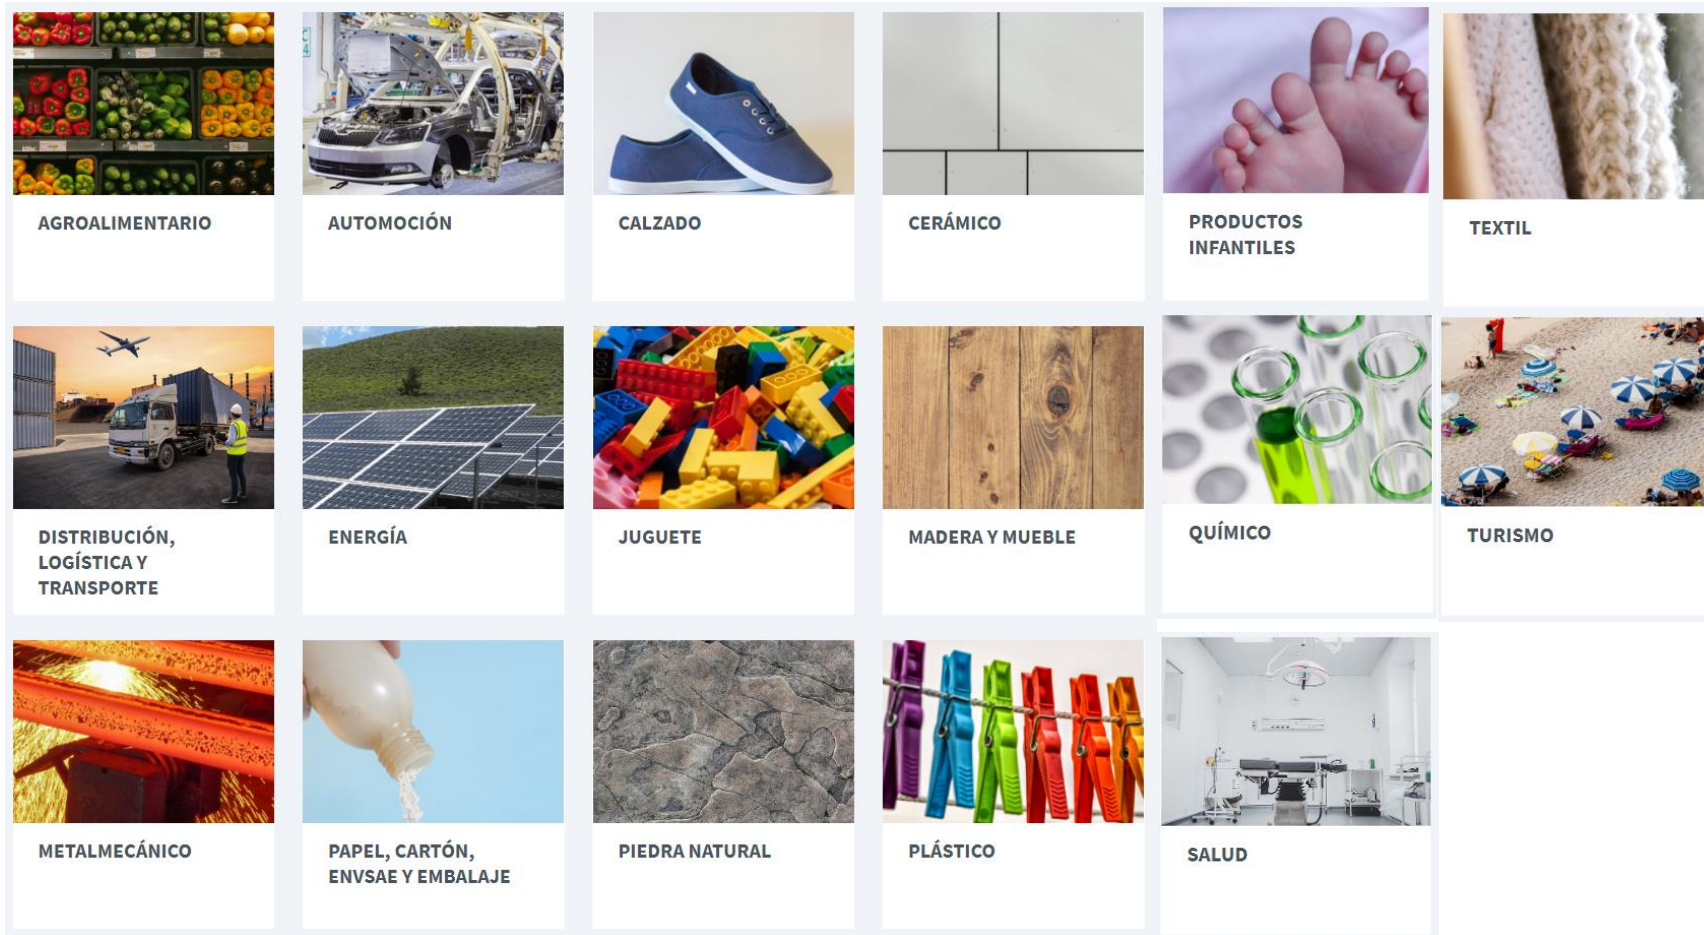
AGROALIMENTARIO

AUTOMOCIÓN

CALZADO

CERÁMICO

PRODUCTOS INFANTILES

TEXTIL

DISTRIBUCIÓN, LOGÍSTICA Y TRANSPORTE

ENERGÍA

JUGUETE

MADERA Y MUEBLE

QUÍMICO

TURISMO

METALMECÁNICO

PAPEL, CARTÓN, ENVSAE Y EMBALAJE

PIEDRA NATURAL

PLÁSTICO

SALUD